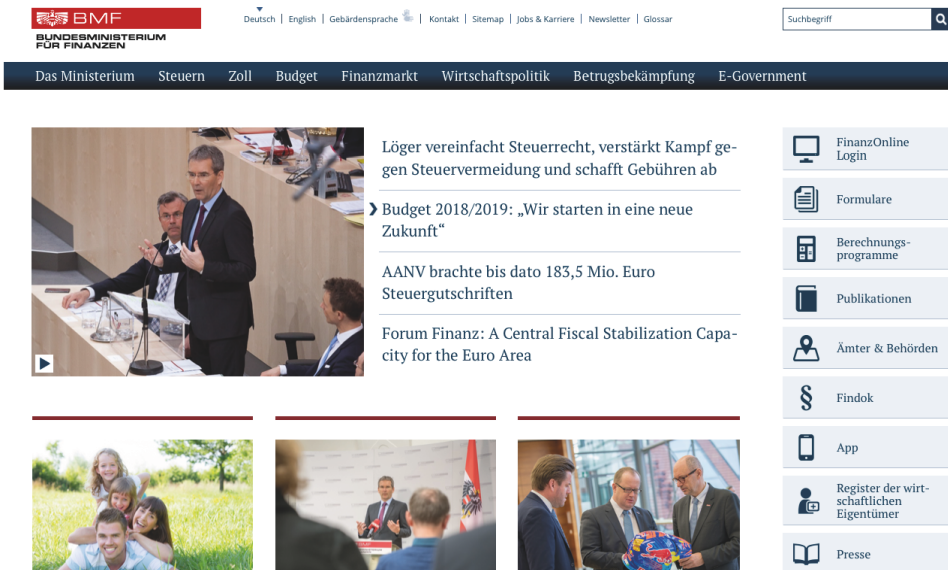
BMF
BUNDESMINISTERIUM FÜR FINANZEN

Deutsch | English | Gebärdensprache | Kontakt | Sitemap | Jobs & Karriere | Newsletter | Glossar

Suchbegriff

Das Ministerium Steuern Zoll Budget Finanzmarkt Wirtschaftspolitik Betrugsbekämpfung E-Government

Löger vereinfacht Steuerrecht, verstärkt Kampf gegen Steuervermeidung und schafft Gebühren ab

Budget 2018/2019: „Wir starten in eine neue Zukunft“

AANV brachte bis dato 183,5 Mio. Euro Steuergutschriften

Forum Finanz: A Central Fiscal Stabilization Capacity for the Euro Area

FinanzOnline Login

Formulare

Berechnungsprogramme

Publikationen

Ämter & Behörden

Findok

App

Register der wirtschaftlichen Eigentümer

Presse